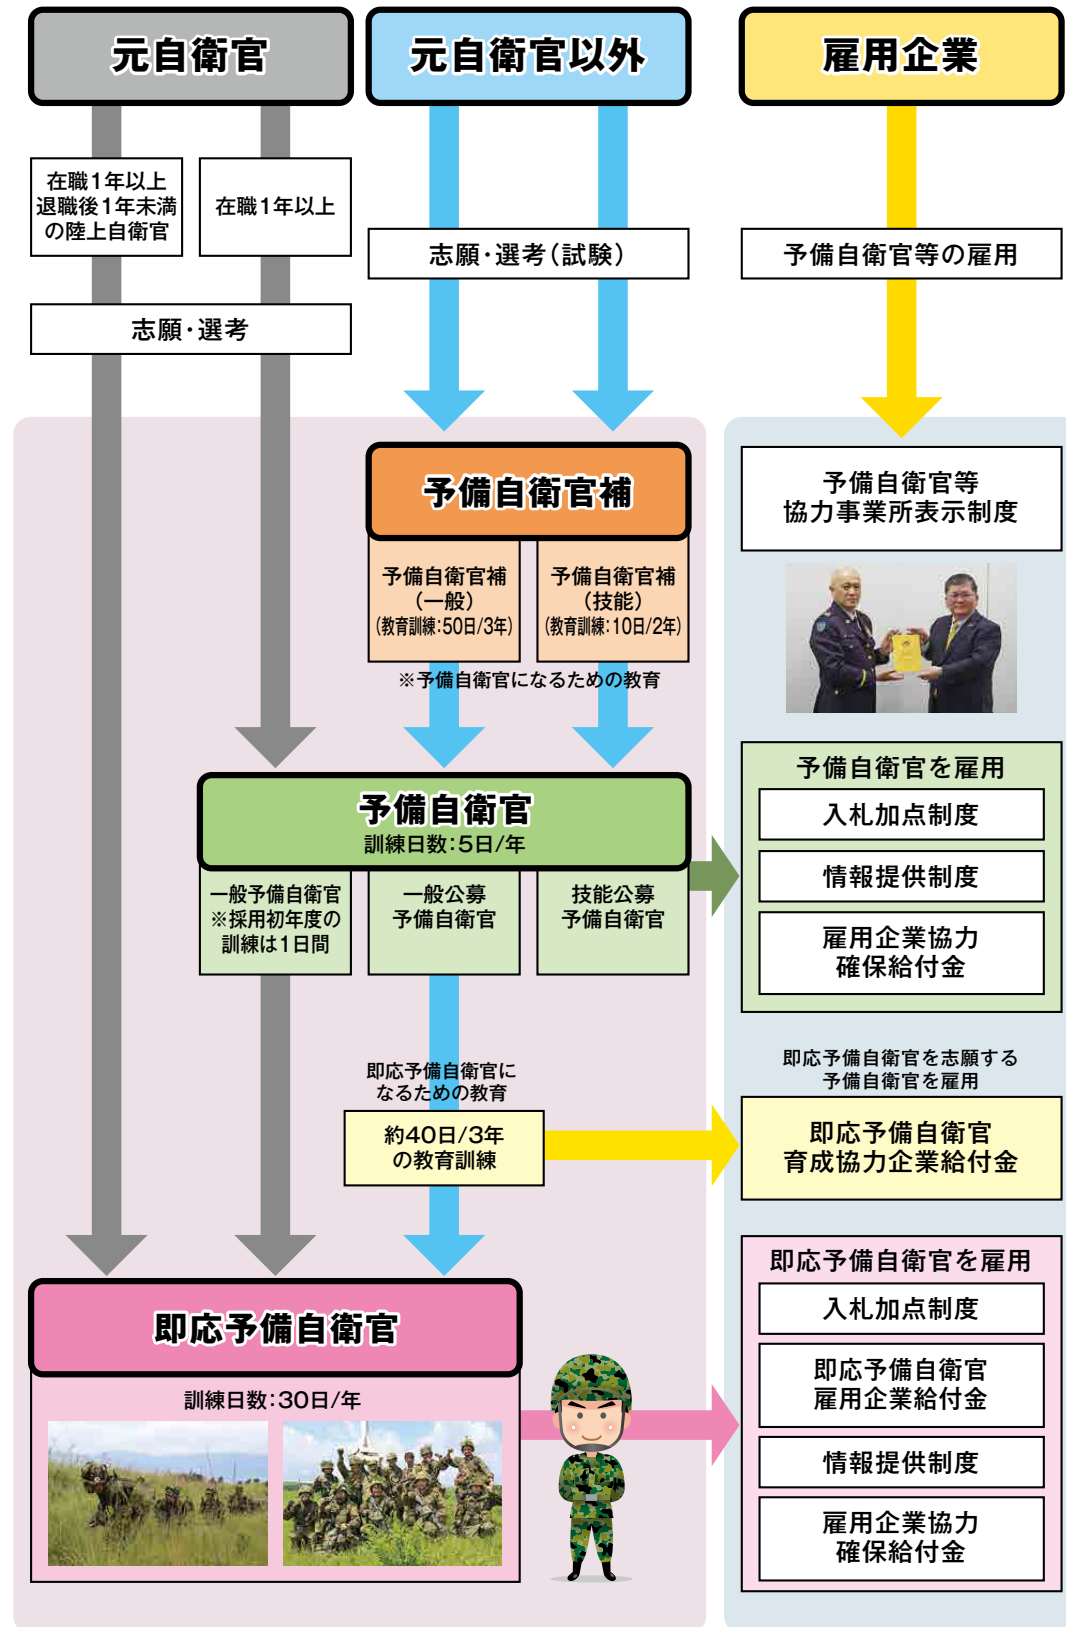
元自衛官

元自衛官以外

雇用企業

在職1年以上
退職後1年未満
の陸上自衛官

在職1年以上

志願・選考（試験）

予備自衛官等の雇用

志願・選考

予備自衛官補

予備自衛官補
（一般）
（教育訓練：50日/3年）

予備自衛官補
（技能）
（教育訓練：10日/2年）

※予備自衛官になるための教育

予備自衛官等
協力事業所表示制度

予備自衛官
訓練日数：5日/年

一般予備自衛官
※採用初年度の
訓練は1日間

一般公募
予備自衛官

技能公募
予備自衛官

予備自衛官を雇用

入札加点制度

情報提供制度

雇用企業協力
確保給付金

即応予備自衛官に
なるための教育

約40日/3年
の教育訓練

即応予備自衛官を志願する
予備自衛官を雇用

即応予備自衛官
育成協力企業給付金

即応予備自衛官

訓練日数：30日/年

即応予備自衛官を雇用

入札加点制度

即応予備自衛官
雇用企業給付金

情報提供制度

雇用企業協力
確保給付金